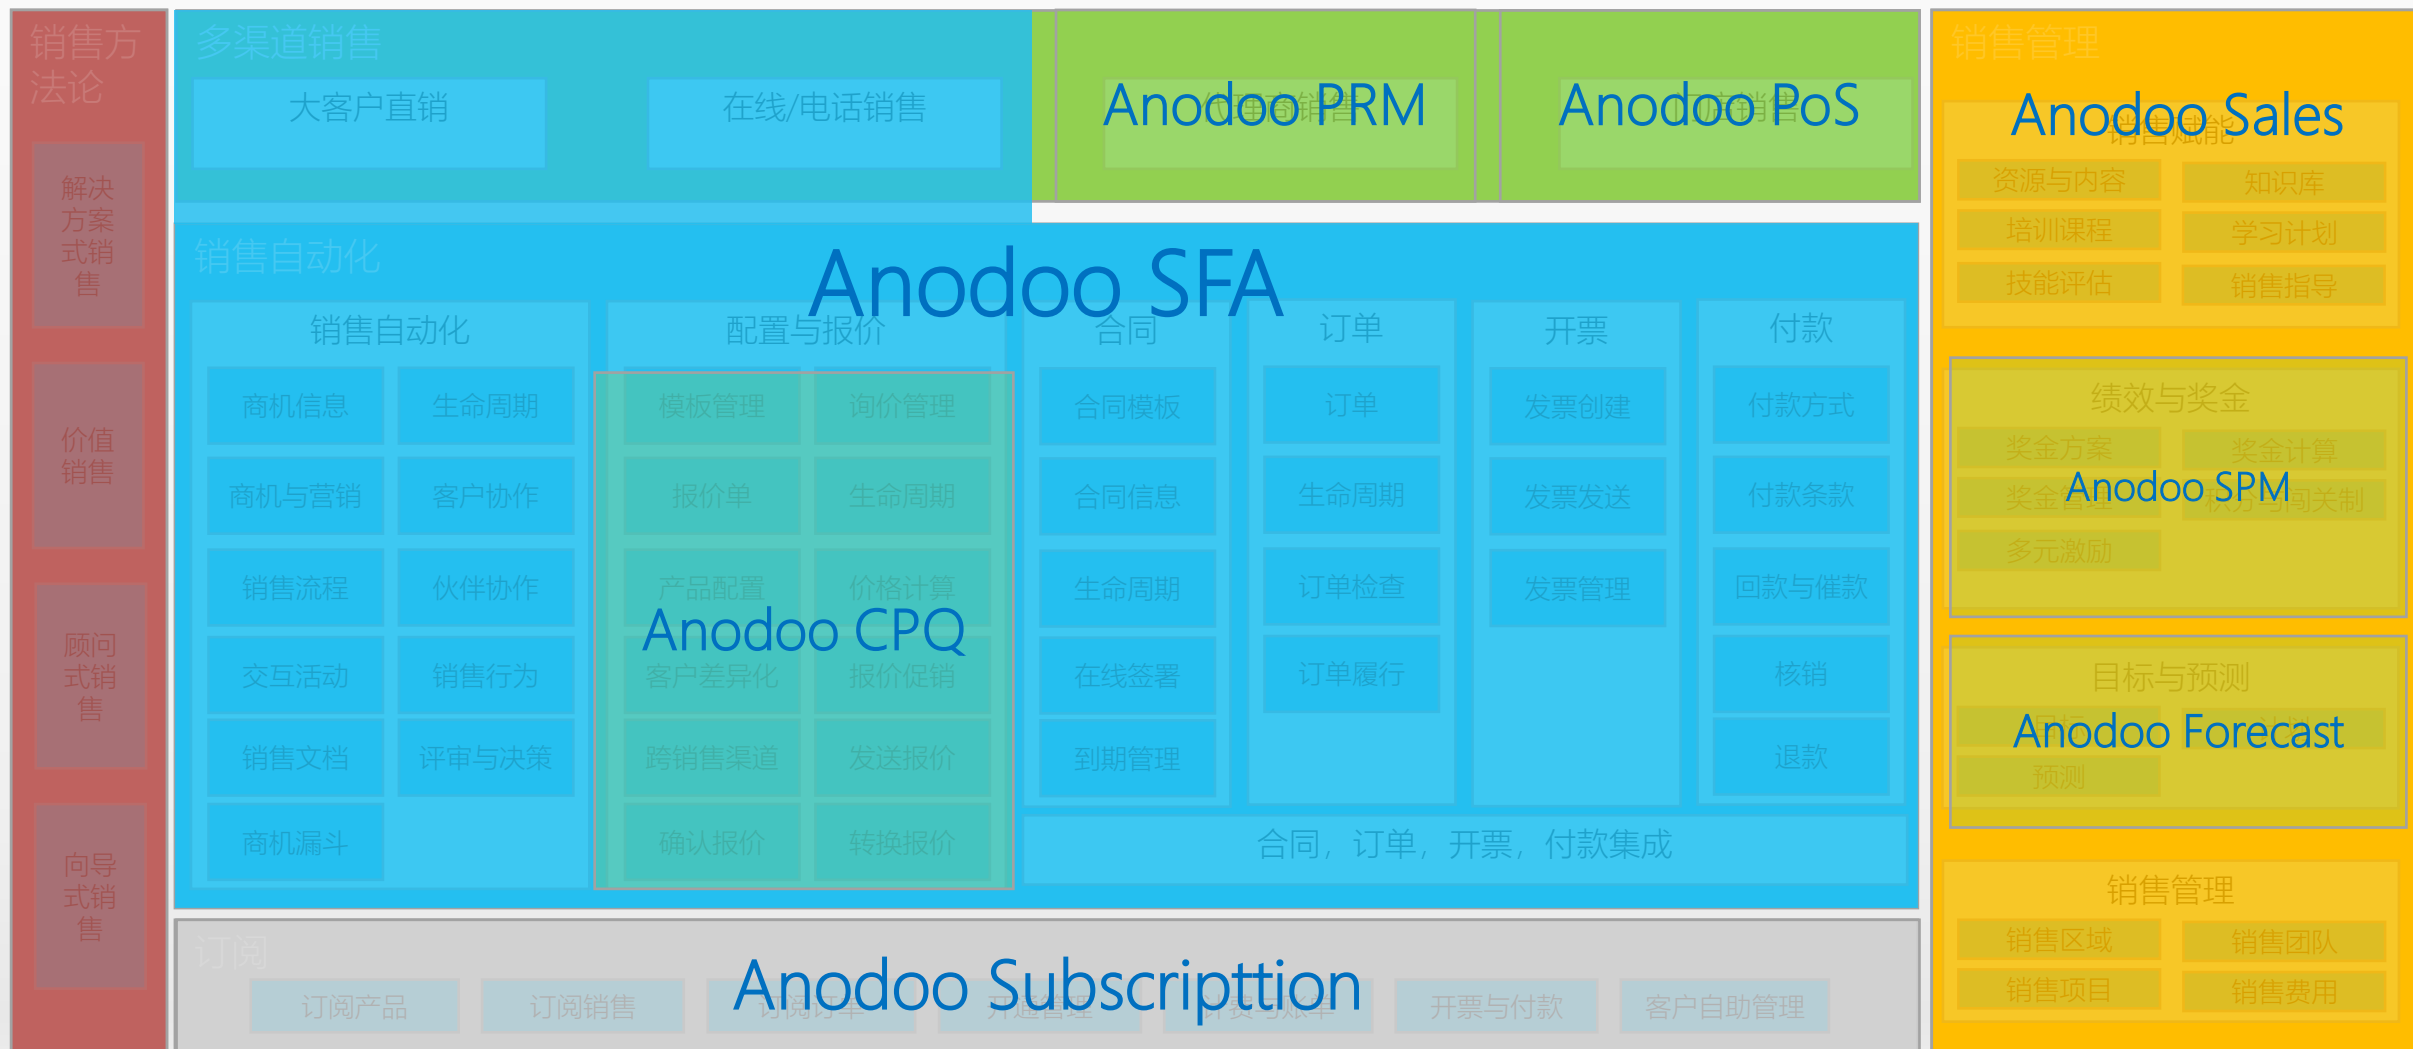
销售方法论

解决方案式销售

价值销售

顾问式销售

向导式销售

多渠道销售

大客户直销

在线/电话销售

Anodoo PRM

Anodoo PoS

销售自动化

Anodoo SFA

销售自动化

商机信息 | 生命周期
商机与营销 | 客户协作
销售流程 | 伙伴协作
交互活动 | 销售行为
销售文档 | 评审与决策
商机漏斗

配置与报价

模板管理 | 询价管理
报价单 | 生命周期
产品配置 | 价格计算
Anodoo CPQ
客户差异化 | 报价促销
跨销售渠道 | 发送报价
确认报价 | 转换报价

合同

合同模板
合同信息
生命周期
在线签署
到期管理

订单

订单
生命周期
订单检查
订单履行

开票

发票创建
发票发送
发票管理

付款

付款方式
付款条款
回款与催款
核销
退款

合同，订单，开票，付款集成

销售管理

Anodoo Sales

资源与内容 | 知识库
培训课程 | 学习计划
技能评估 | 销售指导

绩效与奖金

奖金方案 | 奖金计算
Anodoo SPM
多元激励

目标与预测

Anodoo Forecast
预测

销售管理

销售区域 | 销售团队
销售项目 | 销售费用

订阅

Anodoo Subscripttion

订阅产品 | 订阅销售 | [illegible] | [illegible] | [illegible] | 开票与付款 | 客户自助管理